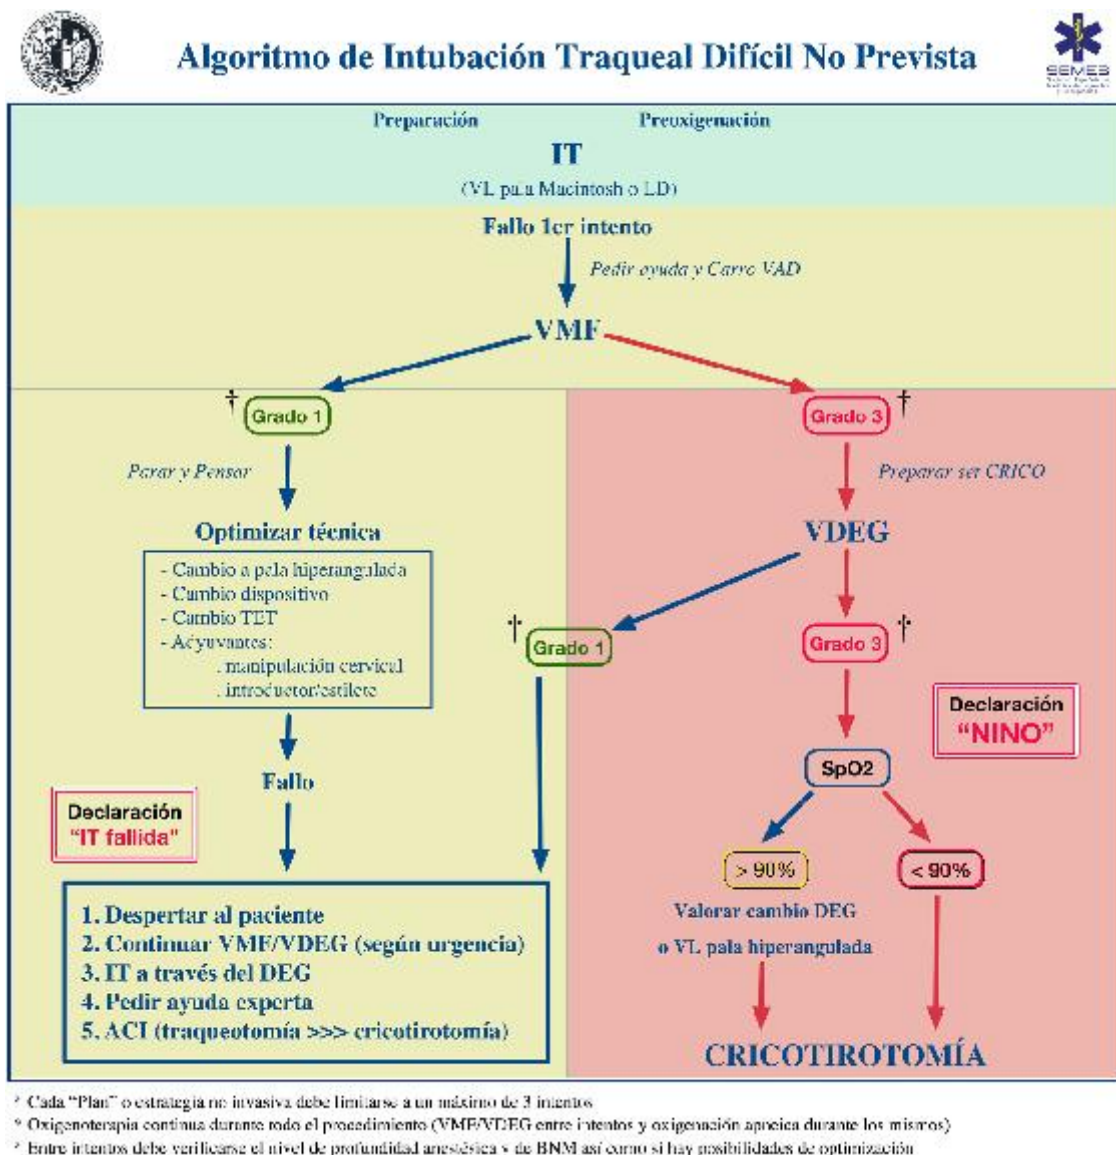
Algoritmo de Intubación Traqueal Difícil No Prevista

SEMES

Preparación

Preoxigenación

IT

(VL pala Macintosh o LD)

Fallo 1er intento

Pedir ayuda y Carro VAD

VMF

† Grado 1

Parar y Pensar

Optimizar técnica

- Cambio a pala hiperangulada
- Cambio dispositivo
- Cambio TET
- Adyuvantes:
. manipulación cervical
. introductor/estilete

Fallo

Declaración "IT fallida"

Grado 3 †

Preparar set CRICO

VDEG

† Grado 1

Grado 3 †

Declaración "NINO"

SpO2

> 90%

< 90%

Valorar cambio DEG o VL pala hiperangulada

1. Despertar al paciente
2. Continuar VMF/VDEG (según urgencia)
3. IT a través del DEG
4. Pedir ayuda experta
5. ACI (traqueotomía >>> cricotirotomía)

CRICOTIROTOMÍA

† Cada "Plan" o estrategia no invasiva debe limitarse a un máximo de 3 intentos
† Oxigenoterapia continua durante todo el procedimiento (VMF/VDEG entre intentos y oxigenación apneica durante los mismos)
† Entre intentos debe verificarse el nivel de profundidad anestésica y de BNM así como si hay posibilidades de optimización